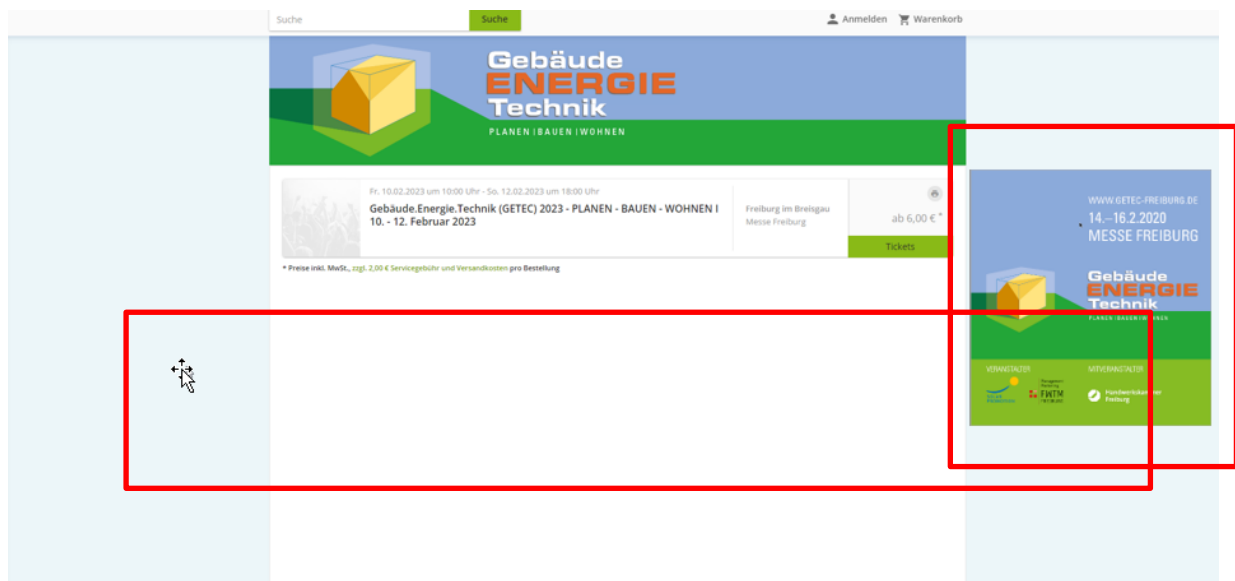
Suche
Suche
Anmelden
Warenkorb

Gebäude
ENERGIE
Technik
PLANEN | BAUEN | WOHNEN

Fr. 10.02.2023 um 10:00 Uhr - So. 12.02.2023 um 18:00 Uhr
Gebäude.Energie.Technik (GETEC) 2023 - PLANEN - BAUEN - WOHNEN I 10. - 12. Februar 2023
Freiburg im Breisgau
Messe Freiburg
ab 6,00 € *
Tickets

* Preise inkl. MwSt., zzgl. 2,00 € Servicegebühr und Versandkosten pro Bestellung

WWW.GETEC-FREIBURG.DE
14.–16.2.2020
MESSE FREIBURG
Gebäude
ENERGIE
Technik
PLANEN | BAUEN | WOHNEN
VERANSTALTER
MITVERANSTALTER
FWTM
Handwerkskammer Freiburg